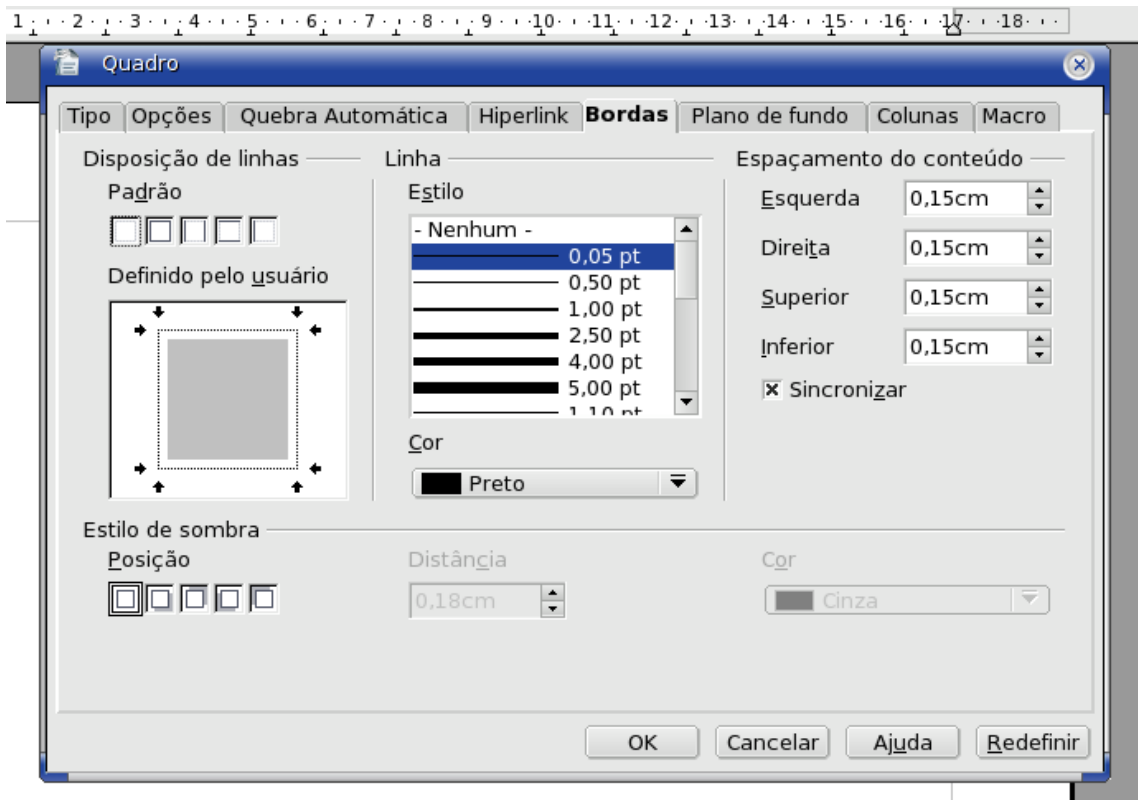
1 · 2 · 3 · 4 · 5 · 6 · 7 · 8 · 9 · 10 · 11 · 12 · 13 · 14 · 15 · 16 · 17 · 18

Quadro

Tipo | Opções | Quebra Automática | Hiperlink | Bordas | Plano de fundo | Colunas | Macro

Disposição de linhas

Padrão

Definido pelo usuário

Linha

Estilo

- Nenhum -
0,05 pt
0,50 pt
1,00 pt
2,50 pt
4,00 pt
5,00 pt
1,10 pt

Cor

Preto

Espaçamento do conteúdo

Esquerda 0,15cm

Direita 0,15cm

Superior 0,15cm

Inferior 0,15cm

Sincronizar

Estilo de sombra

Posição

Distância

0,18cm

Cor

Cinza

OK | Cancelar | Ajuda | Redefinir